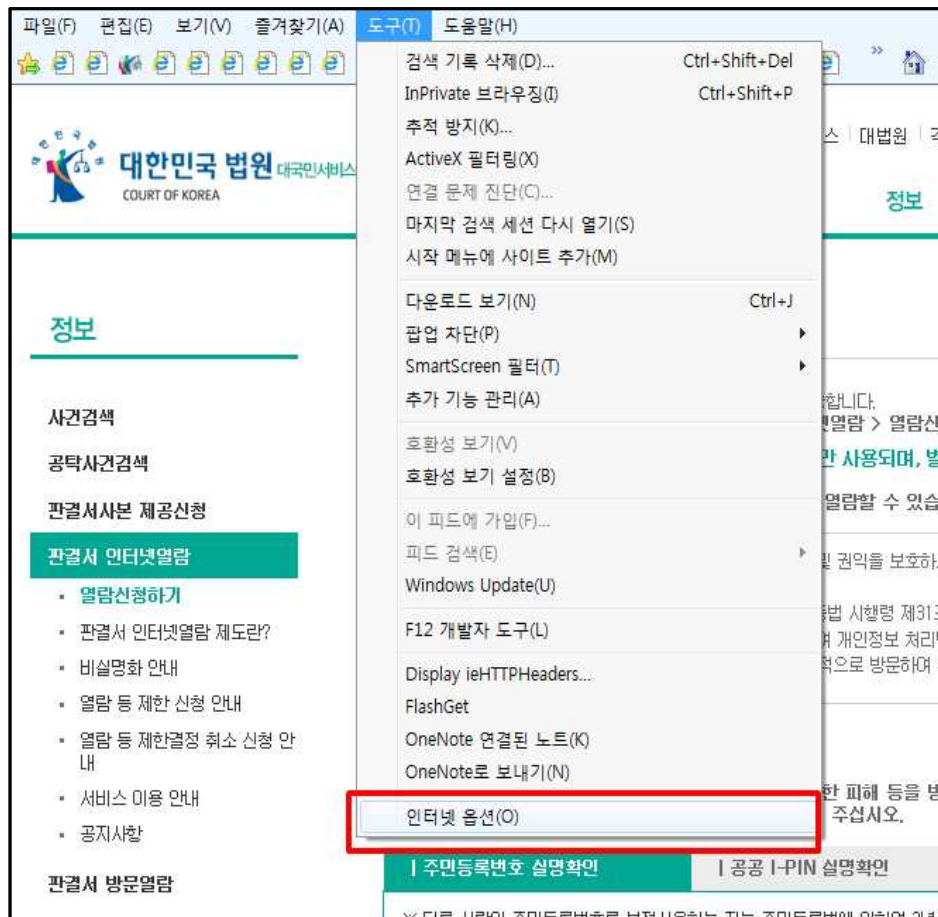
파일(F) 편집(E) 보기(V) 즐겨찾기(A) 도구(T) 도움말(H)

대한민국 법원 대국민서비스
COURT OF KOREA

스 | 대법원 |
정보

정보

사건검색
공탁사건검색
판결서사본 제공신청
판결서 인터넷열람
· 열람신청하기
· 판결서 인터넷열람 제도란?
· 비실명화 안내
· 열람 등 제한 신청 안내
· 열람 등 제한결정 취소 신청 안내
· 서비스 이용 안내
· 공지사항
판결서 방문열람

검색 기록 삭제(D)... Ctrl+Shift+Del
InPrivate 브라우징(I) Ctrl+Shift+P
추적 방지(K)...
ActiveX 필터링(X)
연결 문제 진단(C)...
마지막 검색 세션 다시 열기(S)
시작 메뉴에 사이트 추가(M)
다운로드 보기(N) Ctrl+J
팝업 차단(P)
SmartScreen 필터(T)
추가 기능 관리(A)
호환성 보기(V)
호환성 보기 설정(B)
이 피드에 가입(F)...
피드 검색(E)
Windows Update(U)
F12 개발자 도구(L)
Display ieHTTPHeaders...
FlashGet
OneNote 연결된 노트(K)
OneNote로 보내기(N)
인터넷 옵션(O)

합니다.
열람 > 열람신
안 사용되며, 발
열람할 수 있습
권익을 보호하
법 시행령 제31
개인정보 처리
으로 방문하여
한 피해 등을 방
주십시오.

| 주민등록번호 실명확인 | 공공 I-PIN 실명확인
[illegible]